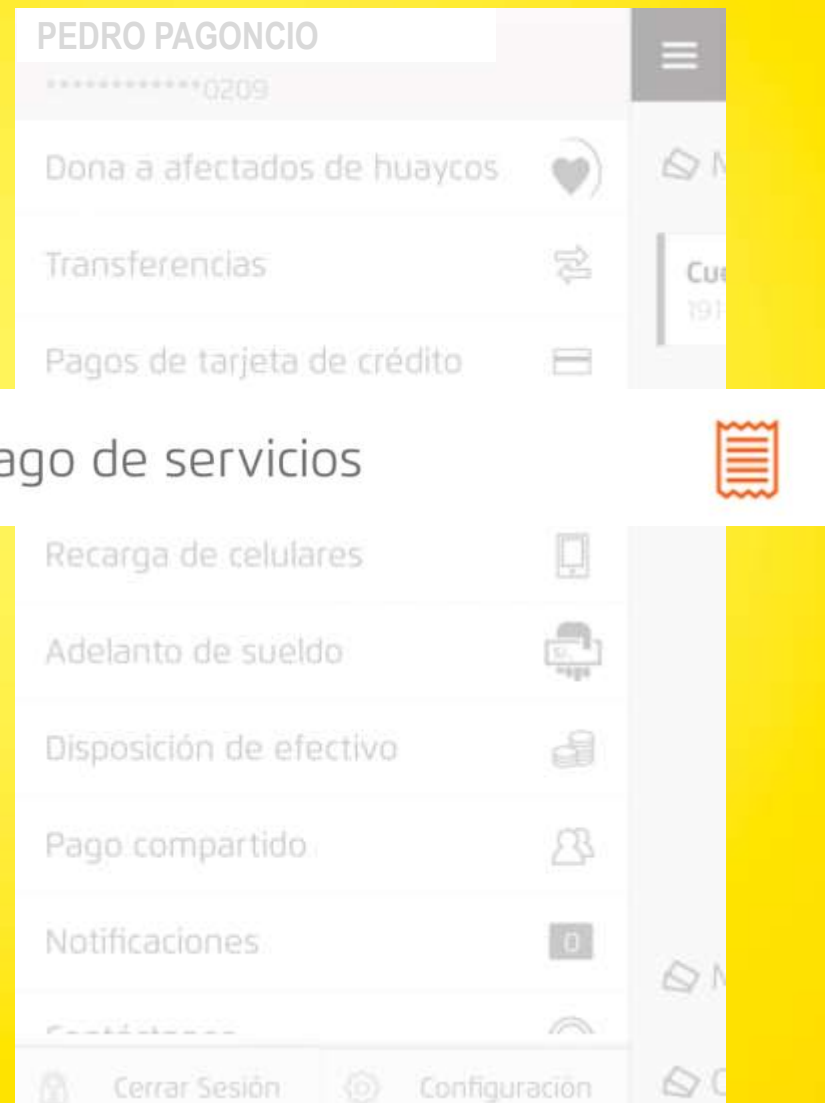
PEDRO PAGONCIO
*************0209

Dona a afectados de huaycos

Transferencias

Pagos de tarjeta de crédito

ago de servicios

Recarga de celulares

Adelanto de sueldo

Disposición de efectivo

Pago compartido

Notificaciones 0

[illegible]

Cerrar Sesión

Configuración

M

Cu
191

M

C